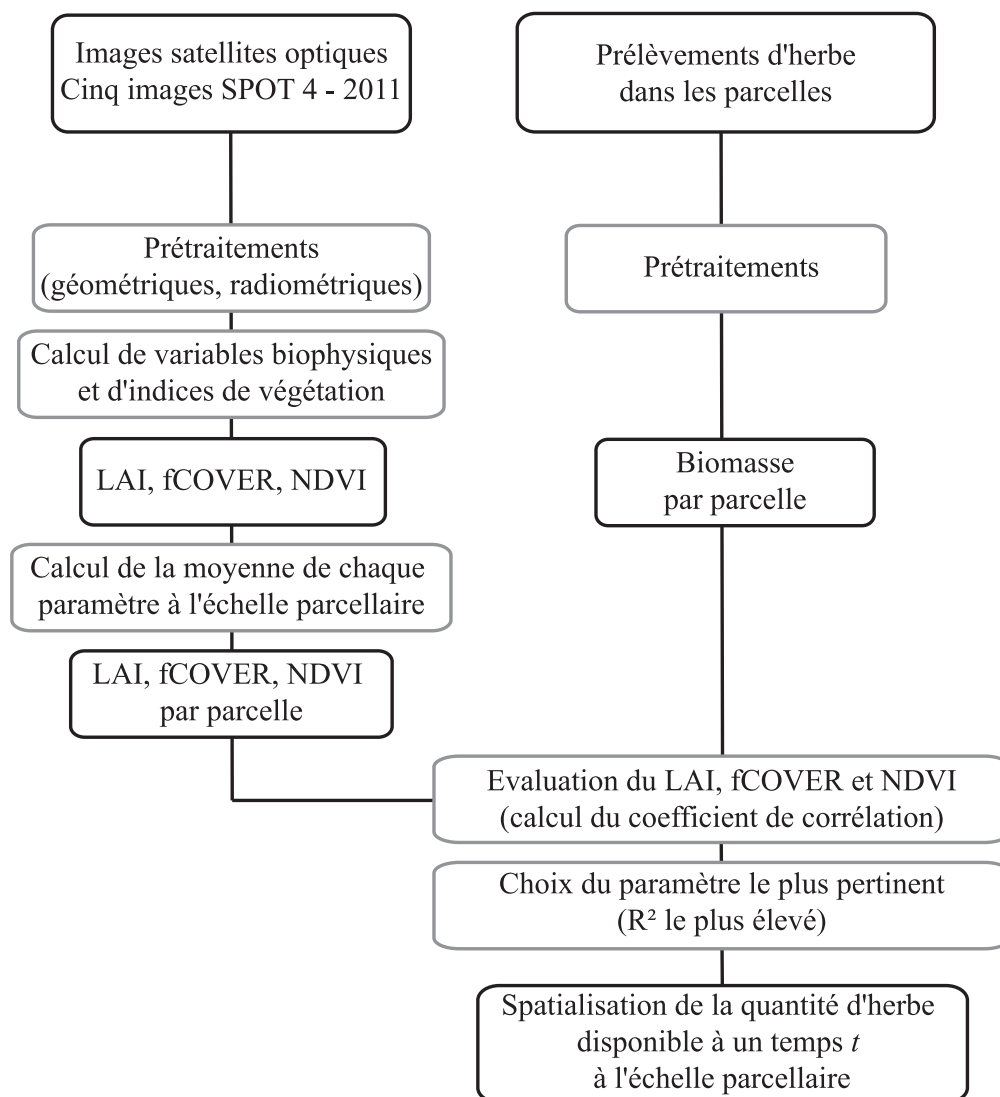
Images satellites optiques
Cinq images SPOT 4 - 2011

Prélèvements d'herbe dans les parcelles

Prétraitements (géométriques, radiométriques)

Prétraitements

Calcul de variables biophysiques et d'indices de végétation

LAI, fCOVER, NDVI

Biomasse par parcelle

Calcul de la moyenne de chaque paramètre à l'échelle parcellaire

LAI, fCOVER, NDVI par parcelle

Evaluation du LAI, fCOVER et NDVI (calcul du coefficient de corrélation)

Choix du paramètre le plus pertinent ($R^2$ le plus élevé)

Spatialisation de la quantité d'herbe disponible à un temps $t$ à l'échelle parcellaire